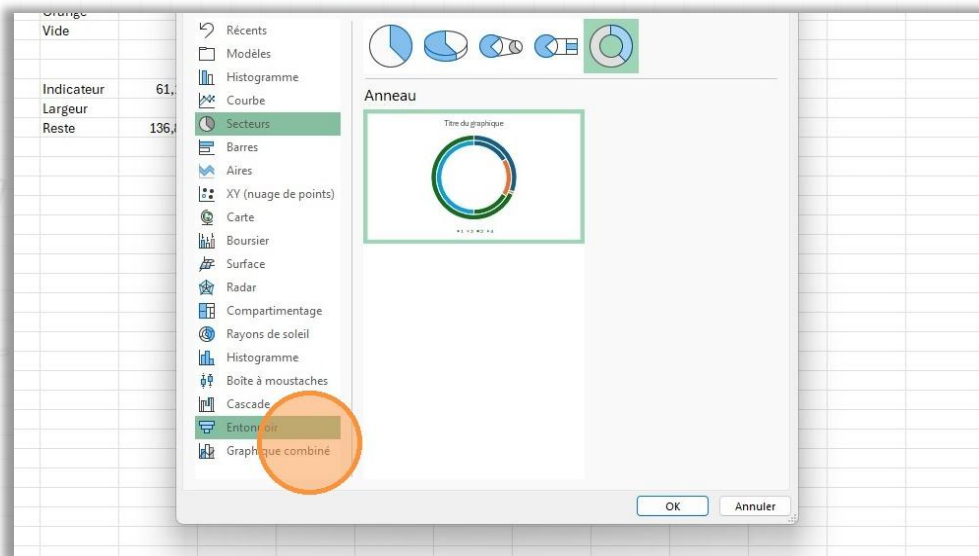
Orange
Vide

Indicateur 61,
Largeur
Reste 136,

Récents
Modèles
Histogramme
Courbe
Secteurs
Barres
Aires
XY (nuage de points)
Carte
Boursier
Surface
Radar
Compartimentage
Rayons de soleil
Histogramme
Boîte à moustaches
Cascade
Entonnoir
Graphique combiné

Anneau

Titre du graphique

OK
Annuler